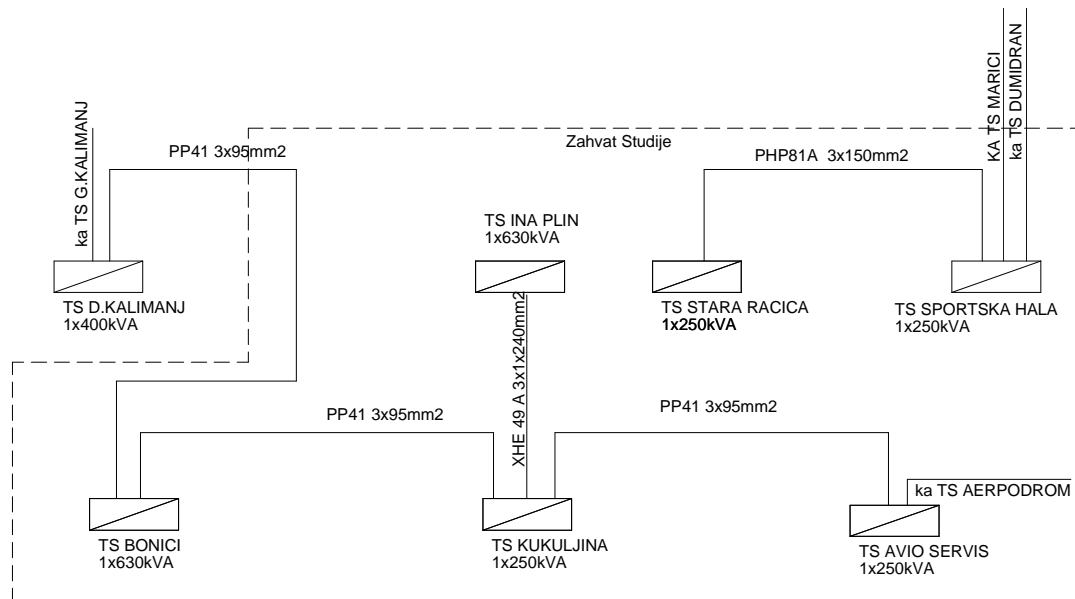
ka TS G.KALIMANJ

PP41 3x95mm2

Zahvat Studije

KA TS MARICI

ka TS DUMIDRAN

PHP81A 3x150mm2

TS INA PLIN
1x630kVA

TS D.KALIMANJ
1x400kVA

TS STARA RACICA
1x250kVA

TS SPORTSKA HALA
1x250kVA

XHE 49 A 3x1x240mm2

PP41 3x95mm2

PP41 3x95mm2

ka TS AERPODROM

TS BONICI
1x630kVA

TS KUKULJINA
1x250kVA

TS AVIO SERVIS
1x250kVA